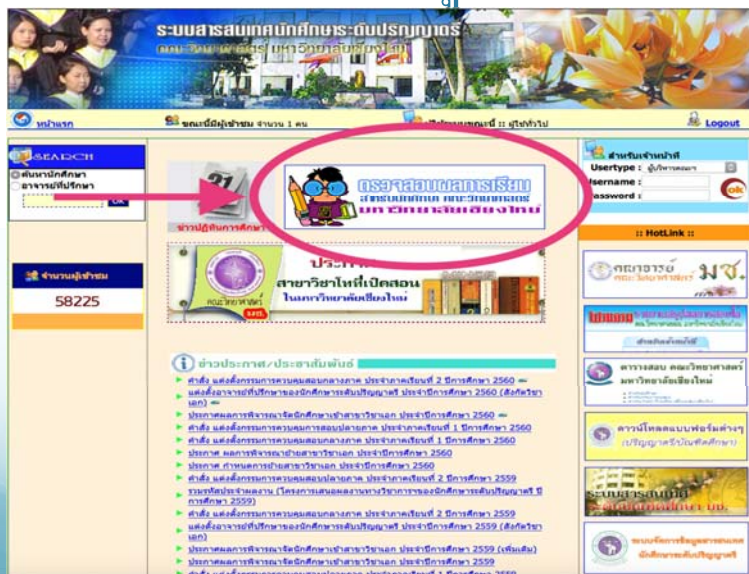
ระบบสารสนเทศนักศึกษาระดับปริญญาตรี
คณะวิทยาศาสตร์ มหาวิทยาลัยเชียงใหม่

หน้าแรก
ขณะนี้มีผู้เข้าชม จำนวน 1 คน
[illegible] :: ผู้ใช้ทั่วไป
Logout

SEARCH
ค้นหานักศึกษา
อาจารย์ที่ปรึกษา
ok

จำนวนผู้เข้าชม
58225

ข่าวปฏิทินการศึกษา

ตรวจสอบผลการเรียน
สำหรับนักศึกษา คณะวิทยาศาสตร์
มหาวิทยาลัยเชียงใหม่

ประกาศ
สาขาวิชาที่เปิดสอน
ในมหาวิทยาลัยเชียงใหม่
คณะวิทยาศาสตร์

สำหรับเจ้าหน้าที่
Usertype : ผู้บริหารคณะฯ
Username :
Password :
ok

:: HotLink ::
คณาจารย์ คณะวิทยาศาสตร์ มช.
ตารางสอน คณะวิทยาศาสตร์ มหาวิทยาลัยเชียงใหม่
ดาวน์โหลดแบบฟอร์มต่างๆ (ปริญญาตรีบัณฑิตศึกษา)
ระบบสารสนเทศ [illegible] มช.
ระบบจัดการข้อมูลสารสนเทศ นักศึกษาระดับปริญญาตรี

ข่าวประกาศ/ประชาสัมพันธ์
คำสั่ง แต่งตั้งกรรมการควบคุมสอบกลางภาค ประจำภาคเรียนที่ 2 ปีการศึกษา 2560
แต่งตั้งอาจารย์ที่ปรึกษาของนักศึกษาระดับปริญญาตรี 2560 (สังกัดวิชาเอก)
ประกาศผลการพิจารณาจัดนักศึกษาเข้าสาขาวิชาเอก ประจำปีการศึกษา 2560
คำสั่ง แต่งตั้งกรรมการควบคุมการสอบปลายภาค ประจำภาคเรียนที่ 1 ปีการศึกษา 2560
คำสั่ง แต่งตั้งกรรมการควบคุมสอบกลางภาค ประจำภาคเรียนที่ 1 ปีการศึกษา 2560
ประกาศ ผลการพิจารณาย้ายสาขาวิชาเอก ประจำปีการศึกษา 2560
ประกาศ กำหนดการย้ายสาขาวิชาเอก ประจำปีการศึกษา 2560
คำสั่ง แต่งตั้งกรรมการควบคุมสอบปลายภาค ประจำภาคเรียนที่ 2 ปีการศึกษา 2559
รวมรหัสประจำผลงาน (โครงการเสนอผลงานทางวิชาการของนักศึกษาระดับปริญญาตรี ปีการศึกษา 2559)
คำสั่ง แต่งตั้งกรรมการควบคุมสอบกลางภาค ประจำภาคเรียนที่ 2 ปีการศึกษา 2559
แต่งตั้งอาจารย์ที่ปรึกษาของนักศึกษาระดับปริญญาตรี ประจำปีการศึกษา 2559 (สังกัดวิชาเอก)
ประกาศผลการพิจารณาจัดนักศึกษาเข้าสาขาวิชาเอก ประจำปีการศึกษา 2559 (เพิ่มเติม)
ประกาศผลการพิจารณาจัดนักศึกษาเข้าสาขาวิชาเอก ประจำปีการศึกษา 2559
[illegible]